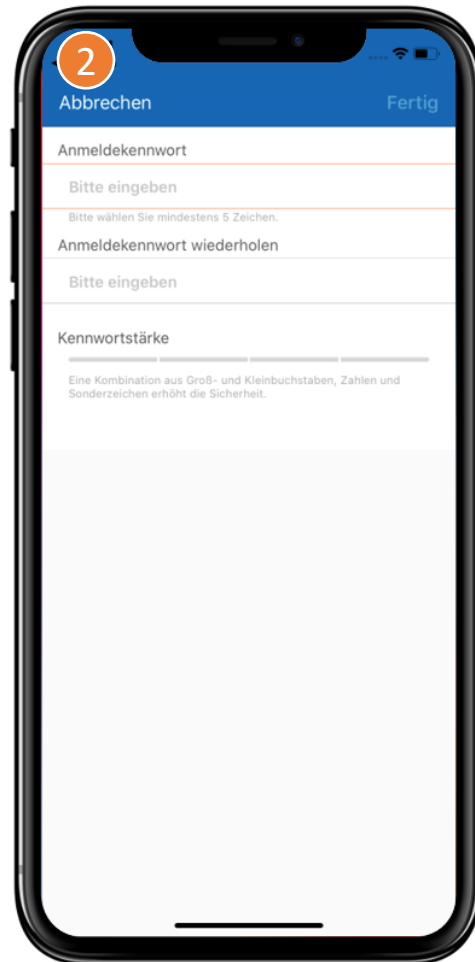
2

Abbrechen

Fertig

Anmeldekennwort

Bitte eingeben

Bitte wählen Sie mindestens 5 Zeichen.

Anmeldekennwort wiederholen

Bitte eingeben

Kennwortstärke

Eine Kombination aus Groß- und Kleinbuchstaben, Zahlen und Sonderzeichen erhöht die Sicherheit.